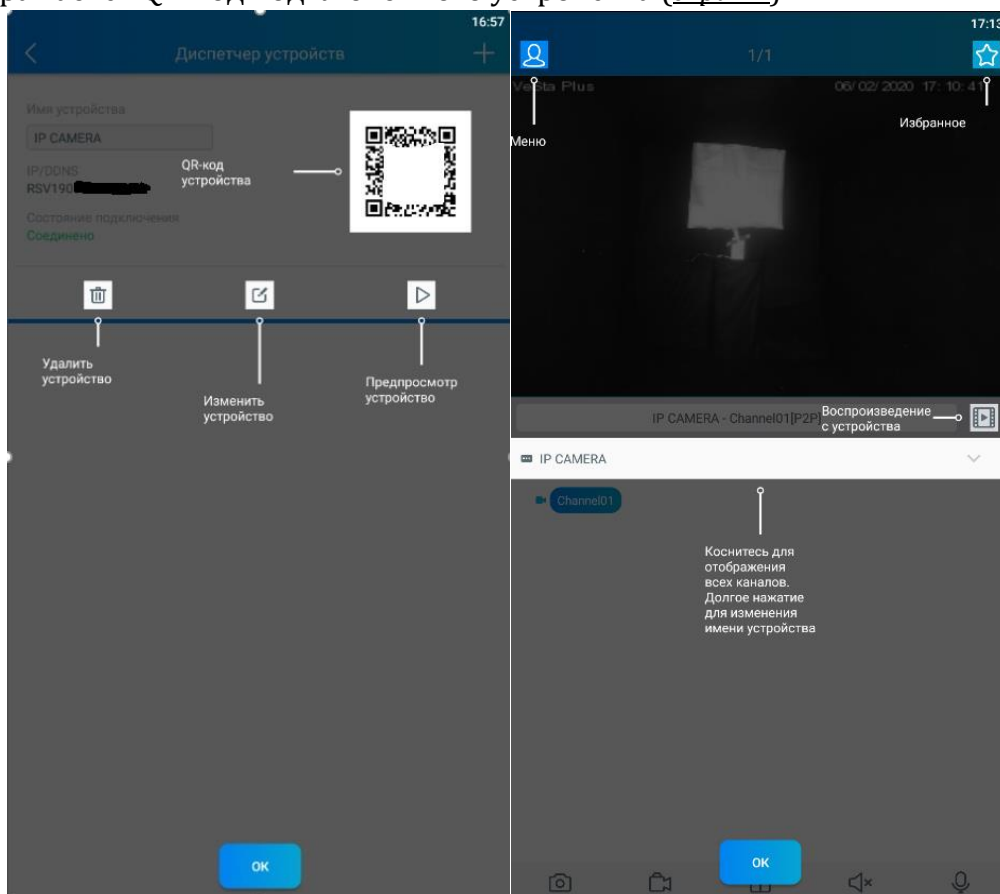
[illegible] QR-код подключенного устройства ([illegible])

16:57

Диспетчер устройств

Имя устройства

IP CAMERA

IP/DDNS

RSV190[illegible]

QR-код устройства

Состояние подключения

Соединено

Удалить устройство

Изменить устройство

Предпросмотр устройство

OK

17:13

1/1

Vesta Plus

06/02/2020 17:10:41

Меню

Избранное

IP CAMERA - Channel01[P2P]

Воспроизведение с устройства

IP CAMERA

Channel01

Коснитесь для отображения всех каналов. Долгое нажатие для изменения имени устройства

OK